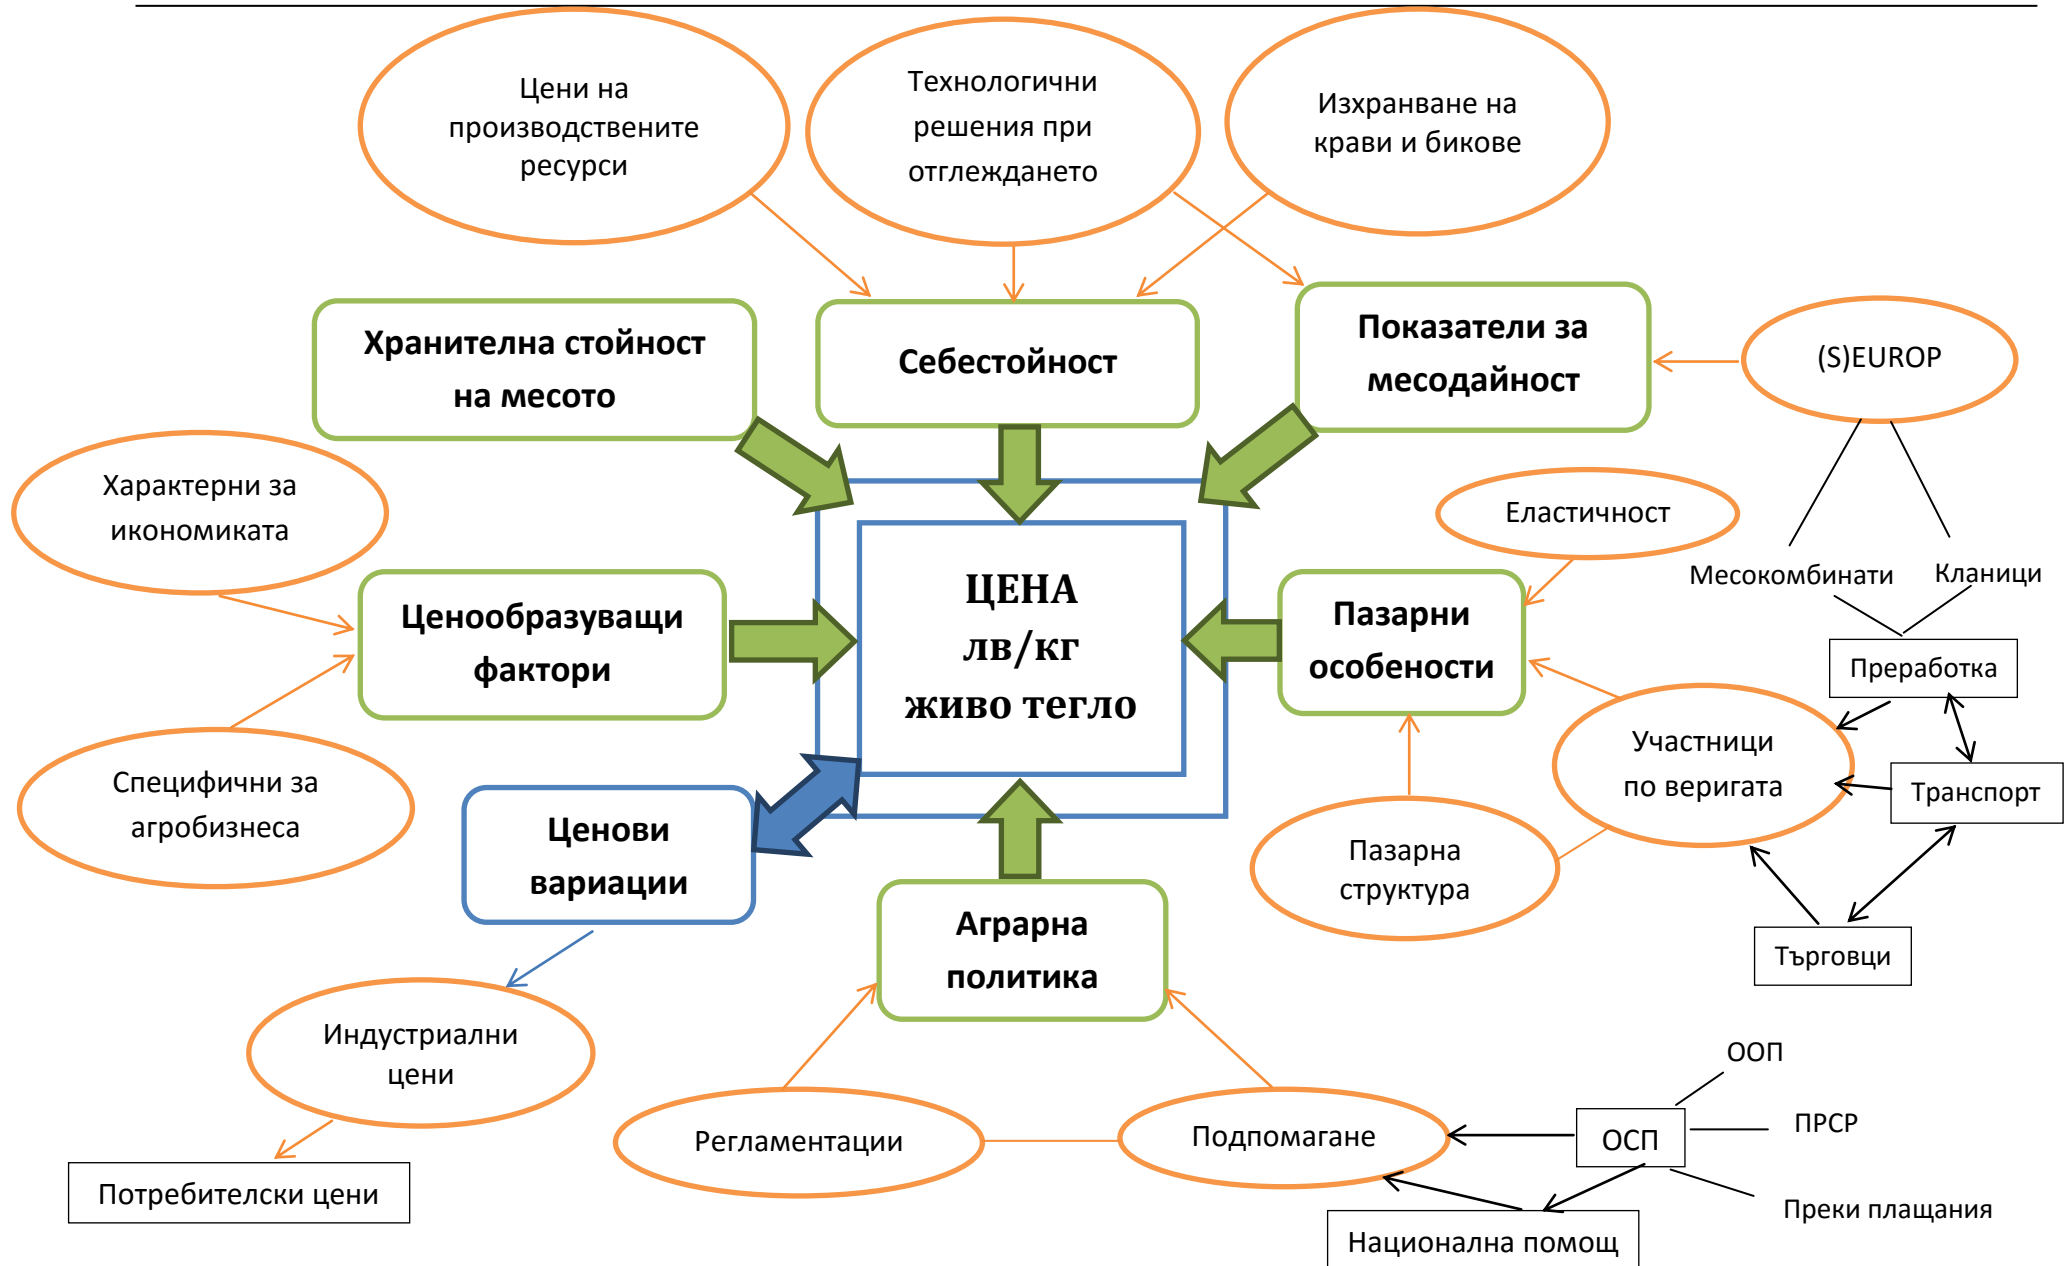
Цени на производствените ресурси

Технологични решения при отглеждането

Изхранване на крави и бикове

Хранителна стойност на месото

Себестойност

Показатели за месодайност

(S)EUROP

Характерни за икономиката

Еластичност

Месокомбинати

Кланици

Ценообразуващи фактори

ЦЕНА лв/кг живо тегло

Пазарни особености

Преработка

Участници по веригата

Транспорт

Специфични за агробизнеса

Ценови вариации

Пазарна структура

Търговци

Аграрна политика

Индустриални цени

ООП

Регламентации

Подпомагане

ОСП

ПРСР

Потребителски цени

Преки плащания

Национална помощ